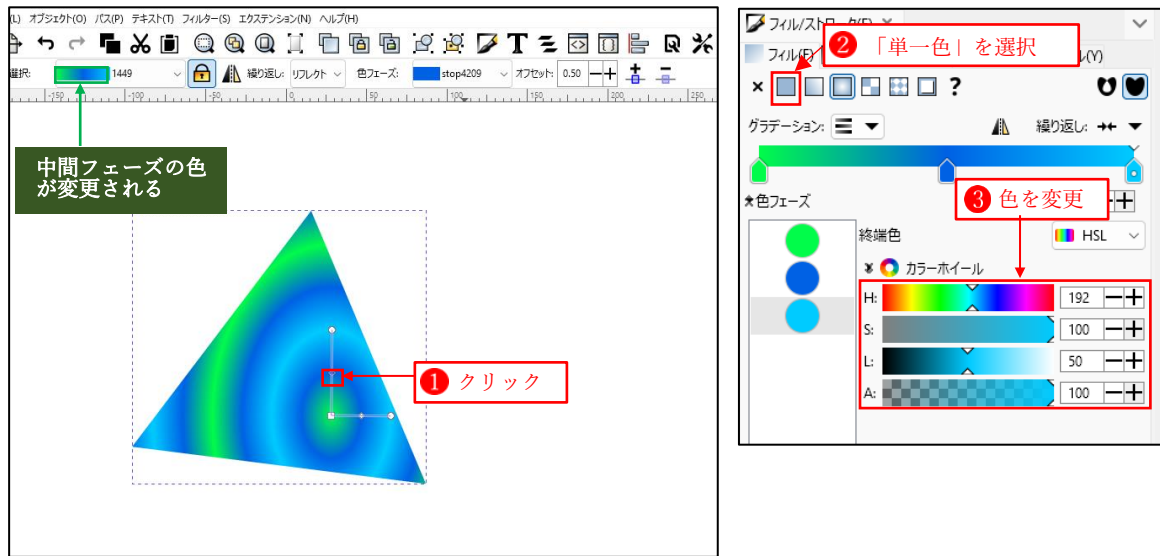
(L) オブジェクト(O) パス(P) テキスト(T) フィルター(S) エクステンション(N) ヘルプ(H)

選択: 1449 繰り返し: リフレクト 色フェーズ: stop4209 オフセット: 0.50

-150 -100 -50 0 50 100 150 200 250

中間フェーズの色が変更される

❶ クリック

フィル/ストローク(F)

フィル(F)

❷ 「単一色」を選択

ル(Y)

× ?

グラデーション:

繰り返し:

色フェーズ

❸ 色を変更

終端色

HSL

カラーホイール

H: 192

S: 100

L: 50

A: 100